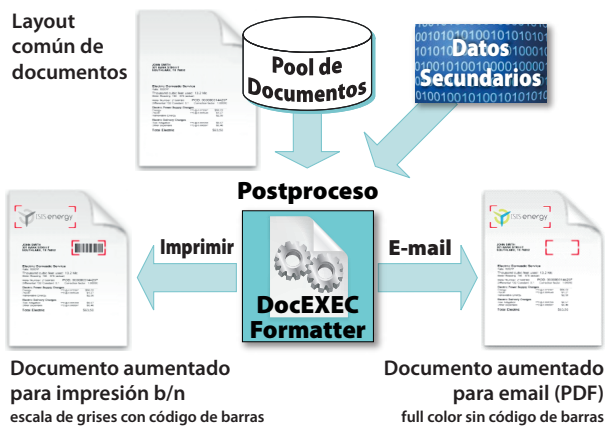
Layout común de documentos

Pool de Documentos

Datos Secundarios

Postproceso

Imprimir

E-mail

DocEXEC Formatter

ISIS energy

ISIS energy

Documento aumentado para impresión b/n
escala de grises con código de barras

Documento aumentado para email (PDF)
full color sin código de barras